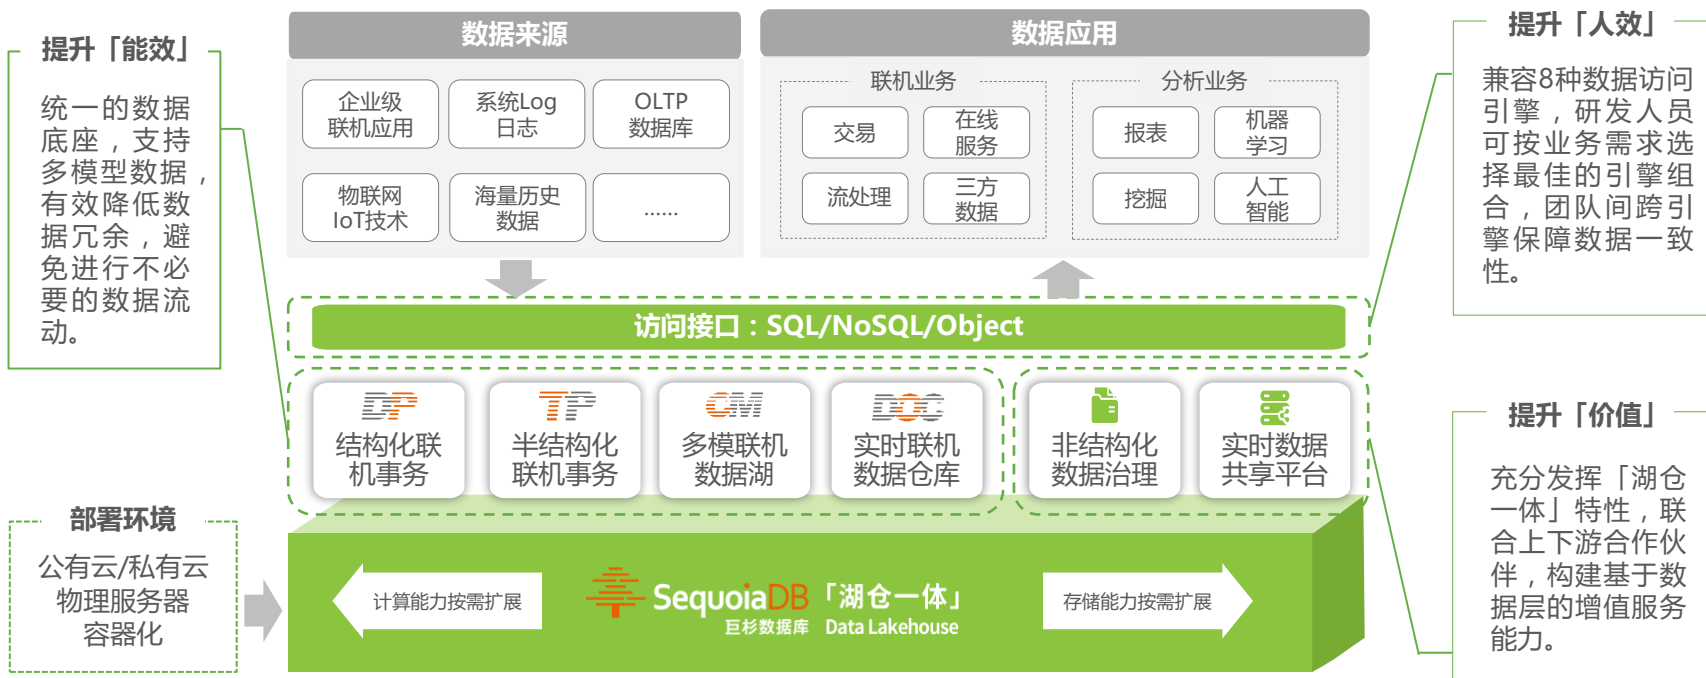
提升「能效」

统一的数据底座，支持多模型数据，有效降低数据冗余，避免进行不必要的数据流动。

数据来源

企业级联机应用

系统Log日志

OLTP数据库

物联网IoT技术

海量历史数据

……

数据应用

联机业务

交易

在线服务

流处理

三方数据

分析业务

报表

机器学习

挖掘

人工智能

提升「人效」

兼容8种数据访问引擎，研发人员可按业务需求选择最佳的引擎组合，团队间跨引擎保障数据一致性。

访问接口：SQL/NoSQL/Object

DP

结构化联机事务

TP

半结构化联机事务

CM

多模联机数据湖

DOC

实时联机数据仓库

非结构化数据治理

实时数据共享平台

提升「价值」

充分发挥「湖仓一体」特性，联合上下游合作伙伴，构建基于数据层的增值服务能力。

部署环境

公有云/私有云

物理服务器

容器化

计算能力按需扩展

SequoiaDB 「湖仓一体」

巨杉数据库 Data Lakehouse

存储能力按需扩展